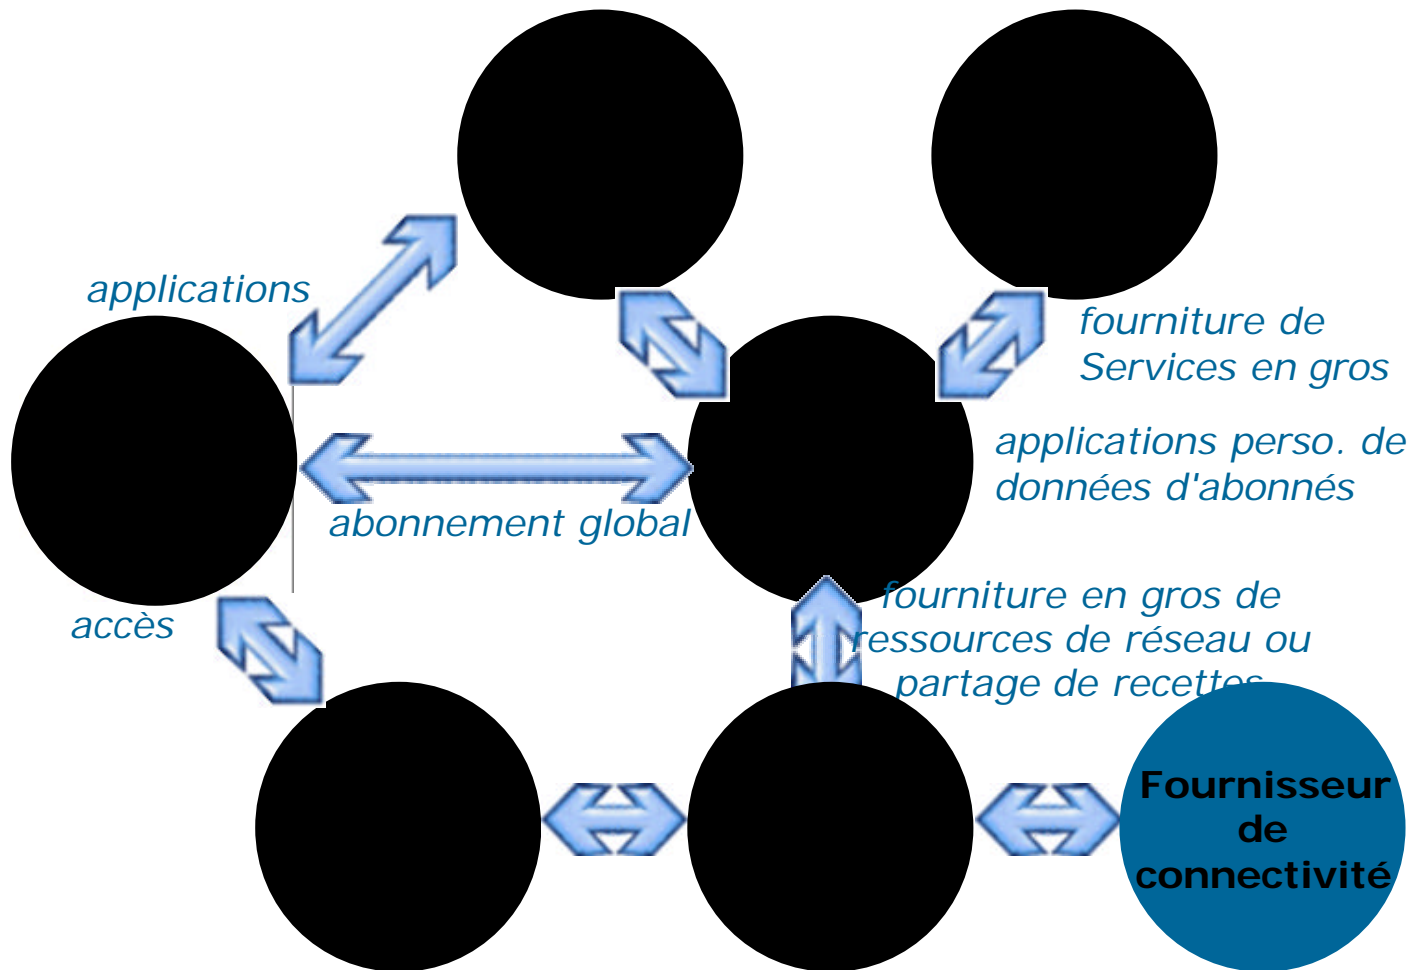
applications

fourniture de Services en gros

applications perso. de données d'abonnés

abonnement global

fourniture en gros de ressources de réseau ou partage de recettes

accès

Fournisseur de connectivité